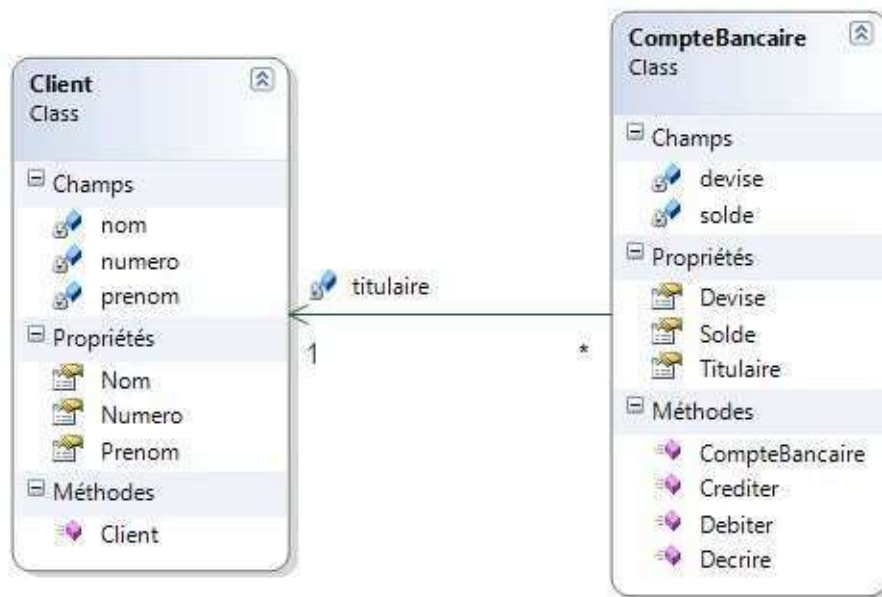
Client
Class

Champs
nom
numero
prenom

Propriétés
Nom
Numero
Prenom

Méthodes
Client

titulaire
1
*

CompteBancaire
Class

Champs
devise
solde

Propriétés
Devise
Solde
Titulaire

Méthodes
CompteBancaire
Crediter
Debiter
Decrire